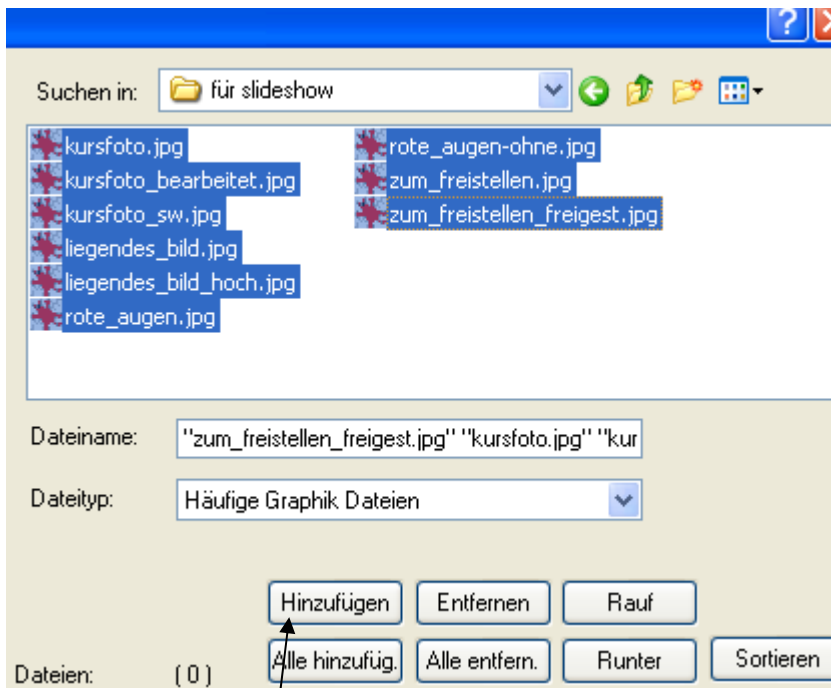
?

Suchen in: für slideshow

kursfoto.jpg
kursfoto_bearbeitet.jpg
kursfoto_sw.jpg
liegendes_bild.jpg
liegendes_bild_hoch.jpg
rote_augen.jpg
rote_augen-ohne.jpg
zum_freistellen.jpg
zum_freistellen_freigest.jpg

Dateiname: "zum_freistellen_freigest.jpg" "kursfoto.jpg" "kur

Dateityp: Häufige Graphik Dateien

Hinzufügen
Entfernen
Rauf
Alle hinzufüg.
Alle entfern.
Runter
Sortieren

Dateien: (0)